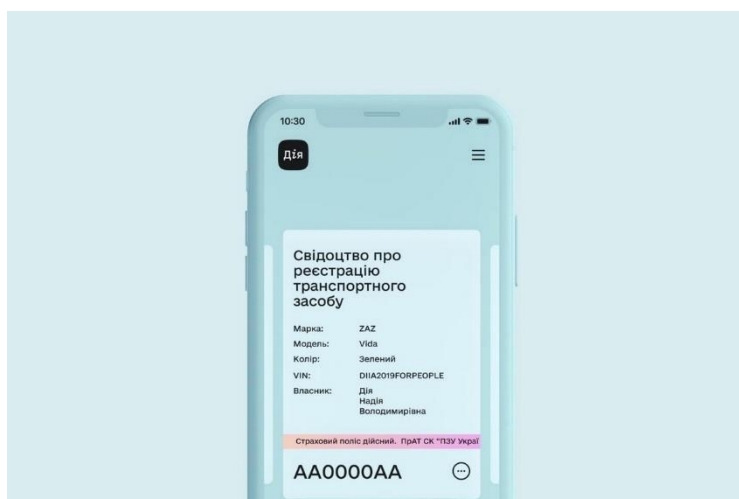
10:30

Дія

Свідоцтво про реєстрацію транспортного засобу

| | |
|---|---|
| Марка: | ZAZ |
| Модель: | Vida |
| Колір: | Зелений |
| VIN: | DIIA2019FORPEOPLE |
| Власник: | Дія Надія Володимирівна |

Страховий поліс дійсний. ПрАТ СК "ПЗУ Украї

AA0000AA